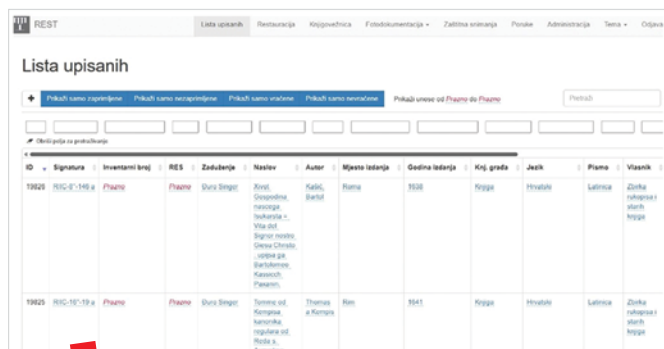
REST

Lista upisanih | Restauracija | Knjigovežnica | Fotodokumentacija | Zaštitna snimanja | Poruke | Administracija | Tema | Odjava

Lista upisanih

+ | Prikaži samo zaprimljene | Prikaži samo nezaprimljene | Prikaži samo vraćene | Prikaži samo nevraćene | Prikaži unose od Prazno do Prazno

Pretraži

Obriši polja za pretraživanje

| ID | Signatura | Inventarni broj | RES | Zaduženje | Naslov | Autor | Mjesto izdanja | Godina izdanja | Knj. grada | Jezik | Pismo | Vlasnik |
|---|---|---|---|---|---|---|---|---|---|---|---|---|
| 19826 | R3C-5°-146 a | Prazno | Prazno | Đuro Singer | Xivot Gospodina nascega Isukarsta = Vita del Signor nostro Giesu Christo ...upisa ga Bartolomeo Kassich, Pasanin | Kašić, Bartol | Rome | 1638 | Knjiga | Hrvatski | Latinica | Zbirka rukopisa i starih knjiga |
| 19825 | R3C-16°-19 a | Prazno | Prazno | Đuro Singer | Tomme od Kempisa kanonika regulara od Reda s. | Thomas a Kempis | Rim | 1641 | Knjiga | Hrvatski | Latinica | Zbirka rukopisa i starih knjiga |